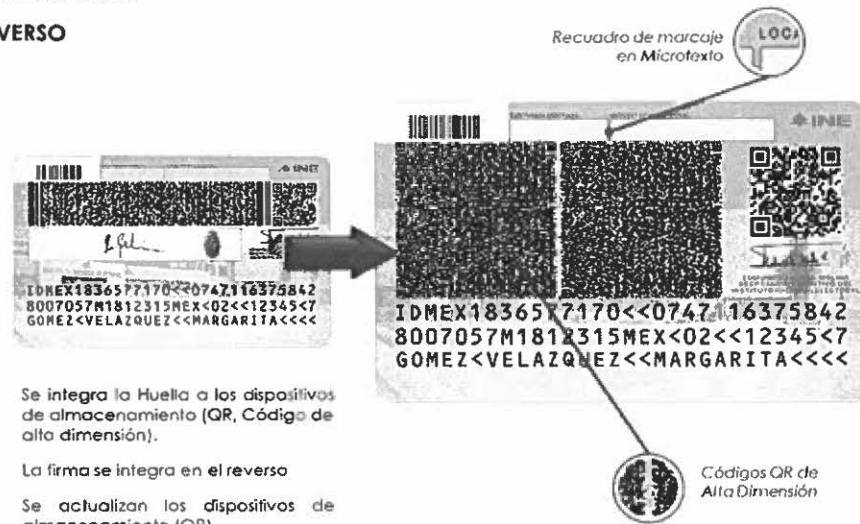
REVERSO

Recuadro de marcaje en Microtexto

LOCA

INE

IDMEX1836577170<<0747116375842
8007057M1812315MEX<02<<12345<7
GOMEZ<VELAZQUEZ<<MARGARITA<<<<

INE

IDMEX1836577170<<0747116375842
8007057M1812315MEX<02<<12345<7
GOMEZ<VELAZQUEZ<<MARGARITA<<<<

Se integra la Huella a los dispositivos de almacenamiento (QR, Código de alta dimensión).

La firma se integra en el reverso

Se actualizan los dispositivos de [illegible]

Códigos QR de Alta Dimensión